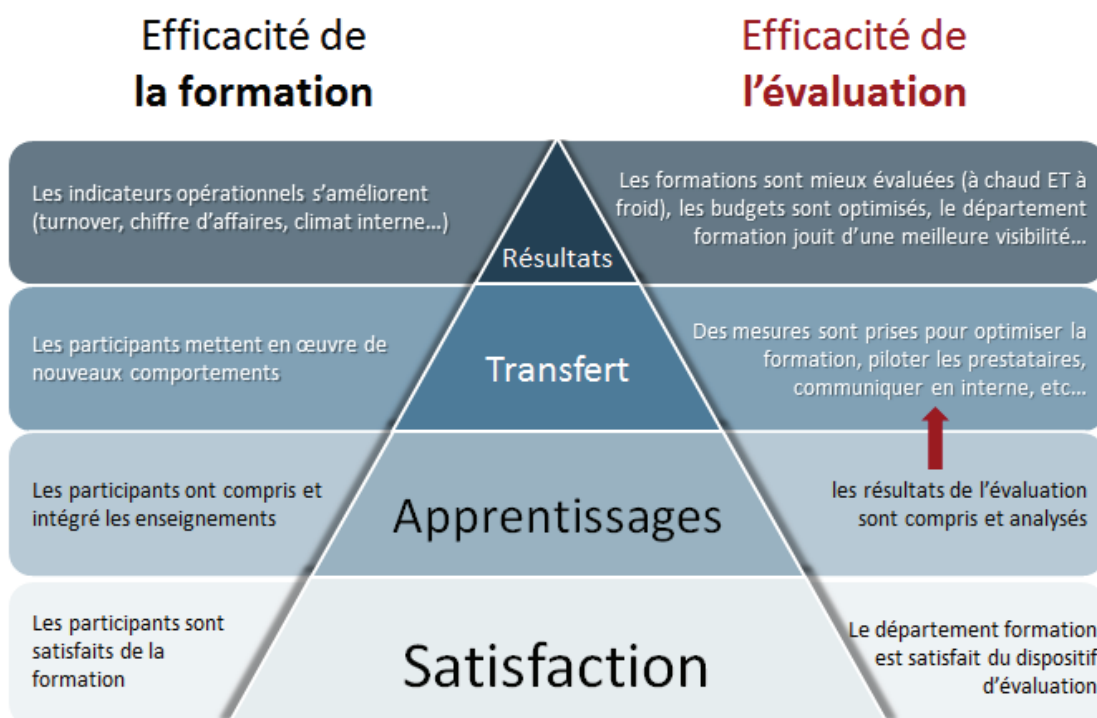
Efficacité de
la formation

Efficacité de
l’évaluation

Les indicateurs opérationnels s’améliorent (turnover, chiffre d’affaires, climat interne…)

Résultats

Les formations sont mieux évaluées (à chaud ET à froid), les budgets sont optimisés, le département formation jouit d’une meilleure visibilité…

Les participants mettent en œuvre de nouveaux comportements

Transfert

Des mesures sont prises pour optimiser la formation, piloter les prestataires, communiquer en interne, etc…

Les participants ont compris et intégré les enseignements

Apprentissages

les résultats de l’évaluation sont compris et analysés

Les participants sont satisfaits de la formation

Satisfaction

Le département formation est satisfait du dispositif d’évaluation